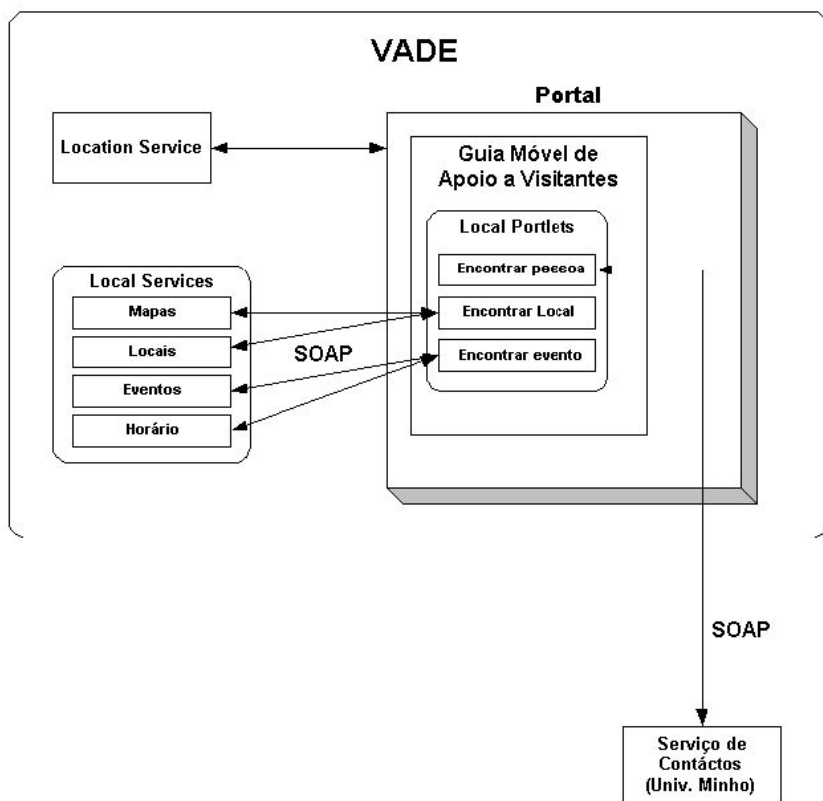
VADE

Portal

Location Service

Guia Móvel de Apoio a Visitantes

Local Portlets

Encontrar pessoa

Encontrar Local

Encontrar evento

Local Services

Mapas

Locais

Eventos

Horário

SOAP

SOAP

Serviço de Contáctos (Univ. Minho)